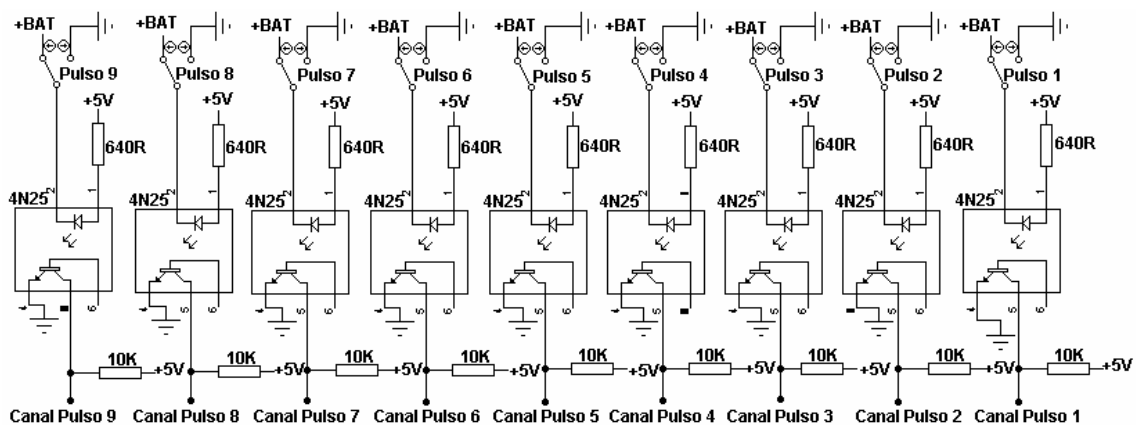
+BAT
Pulso 9
+5V
640R
4N25
2
1
6
5
4

+BAT
Pulso 8
+5V
640R
4N25
2
1
6
5
4

+BAT
Pulso 7
+5V
640R
4N25
2
1
6
5
4

+BAT
Pulso 6
+5V
640R
4N25
2
1
6
5
4

+BAT
Pulso 5
+5V
640R
4N25
2
1
6
5
4

+BAT
Pulso 4
+5V
640R
4N25
2
1
6
5
4

+BAT
Pulso 3
+5V
640R
4N25
2
1
6
5
4

+BAT
Pulso 2
+5V
640R
4N25
2
1
6
5
4

+BAT
Pulso 1
+5V
640R
4N25
2
1
6
5
4

10K +5V 10K +5V 10K +5V 10K +5V 10K +5V 10K +5V 10K +5V 10K +5V 10K +5V

Canal Pulso 9 Canal Pulso 8 Canal Pulso 7 Canal Pulso 6 Canal Pulso 5 Canal Pulso 4 Canal Pulso 3 Canal Pulso 2 Canal Pulso 1